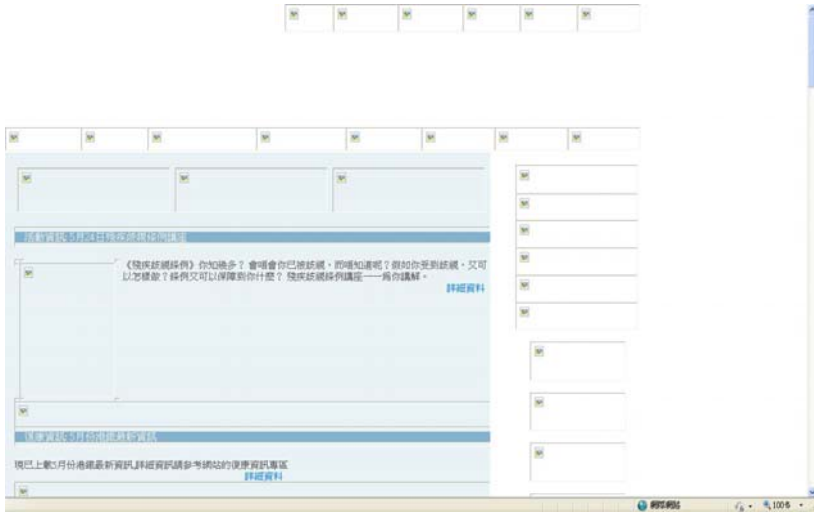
活動資訊:5月24日殘疾歧視條例講座

《殘疾歧視條例》你知幾多？會唔會你已被歧視，而唔知道呢？假如你受到歧視，又可以怎樣做？條例又可以保障到你什麼？殘疾歧視條例講座——爲你講解。

詳細資料

活動資訊:5月份港鐵最新資訊

現已上載5月份港鐵最新資訊,詳細資訊請參考網站的便康資訊專區

詳細資料

網際網路

100%